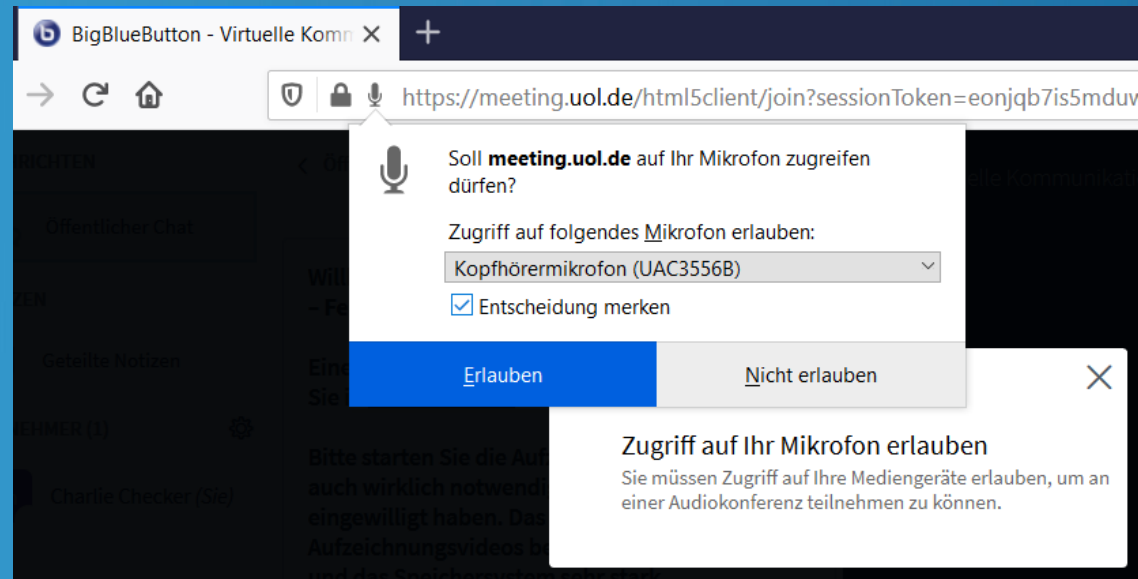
BigBlueButton - Virtuelle Komm ×

https://meeting.uol.de/html5client/join?sessionToken=eonjqb7is5mduv

RICHTEN

Öffentlicher Chat

IZEN

Geteilte Notizen

NEHMER (1)

Charlie Checker (Sie)

Will
– Fe

Ein
Sie

Bitte starten Sie die Auf
auch wirklich notwendi
eingewilligt haben. Das
Aufzeichnungsvideos be
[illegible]

elle Kommunikati

Soll **meeting.uol.de** auf Ihr Mikrofon zugreifen dürfen?

Zugriff auf folgendes Mikrofon erlauben:

Kopfhörermikrofon (UAC3556B)

Entscheidung merken

Erlauben

Nicht erlauben

Zugriff auf Ihr Mikrofon erlauben

Sie müssen Zugriff auf Ihre Mediengeräte erlauben, um an einer Audiokonferenz teilnehmen zu können.